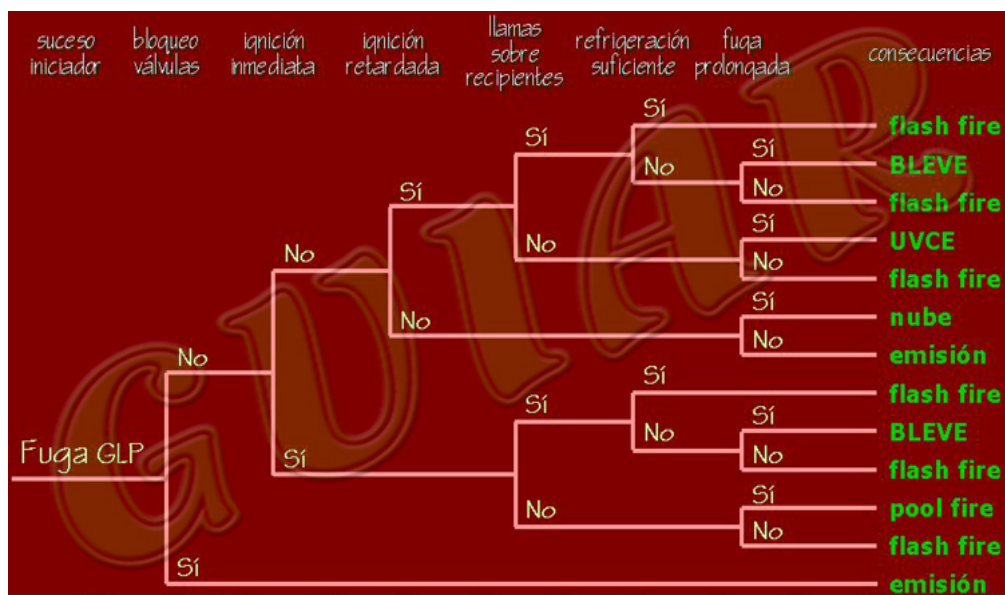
suceso iniciador | bloqueo válvulas | ignición inmediata | ignición retardada | llamas sobre recipientes | refrigeración suficiente | fuga prolongada | consecuencias

Fuga GLP

No
No
Sí
Sí
Sí
No
Sí
No
No
Sí
No
Sí
No
Sí
Sí
No
Sí
No
No
Sí
No
Sí

flash fire
BLEVE
flash fire
UVCE
flash fire
nube
emisión
flash fire
BLEVE
flash fire
pool fire
flash fire
emisión

GUIAR